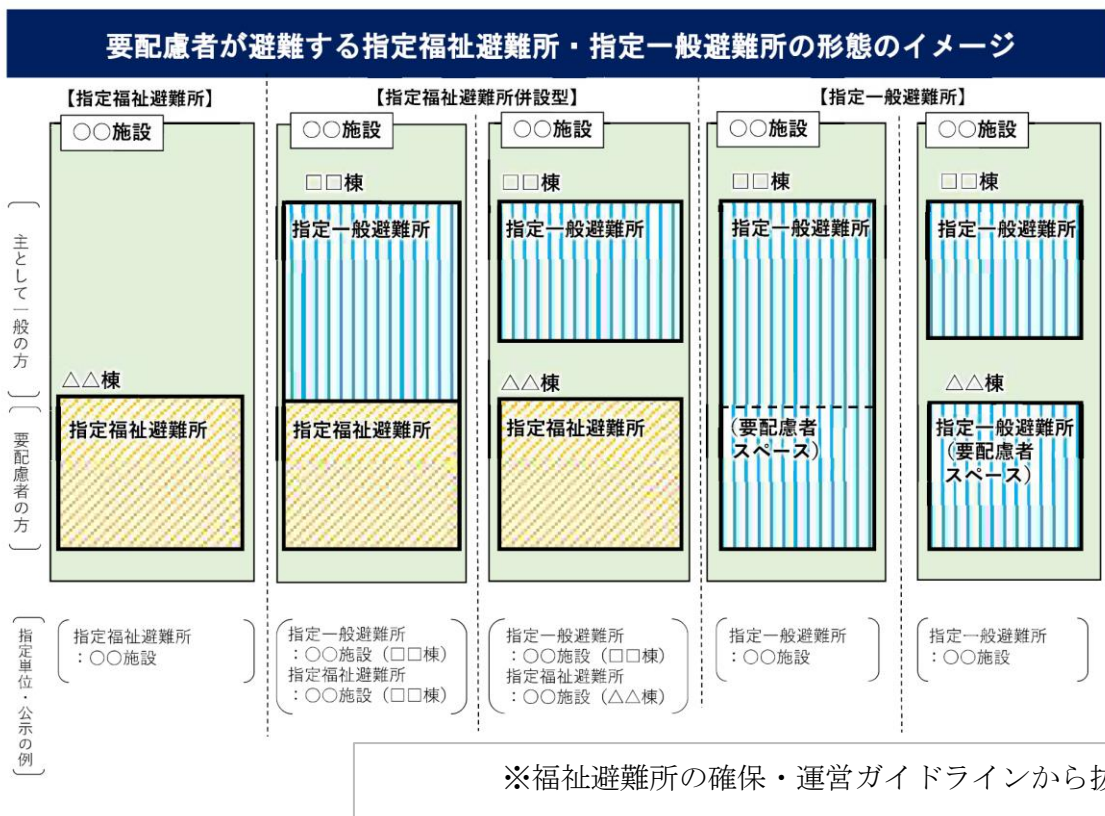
要配慮者が避難する指定福祉避難所・指定一般避難所の形態のイメージ

【指定福祉避難所】

【指定福祉避難所併設型】

【指定一般避難所】

主として一般の方

要配慮者の方

指定単位・公示の例

○○施設

△△棟

指定福祉避難所

指定福祉避難所
：○○施設

○○施設

□□棟

指定一般避難所

指定福祉避難所

指定一般避難所
：○○施設（□□棟）
指定福祉避難所
：○○施設（□□棟）

○○施設

□□棟

指定一般避難所

△△棟

指定福祉避難所

指定一般避難所
：○○施設（□□棟）
指定福祉避難所
：○○施設（△△棟）

○○施設

□□棟

指定一般避難所

（要配慮者スペース）

指定一般避難所
：○○施設

○○施設

□□棟

指定一般避難所

△△棟

指定一般避難所（要配慮者スペース）

指定一般避難所
：○○施設

※福祉避難所の確保・運営ガイドラインから抜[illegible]